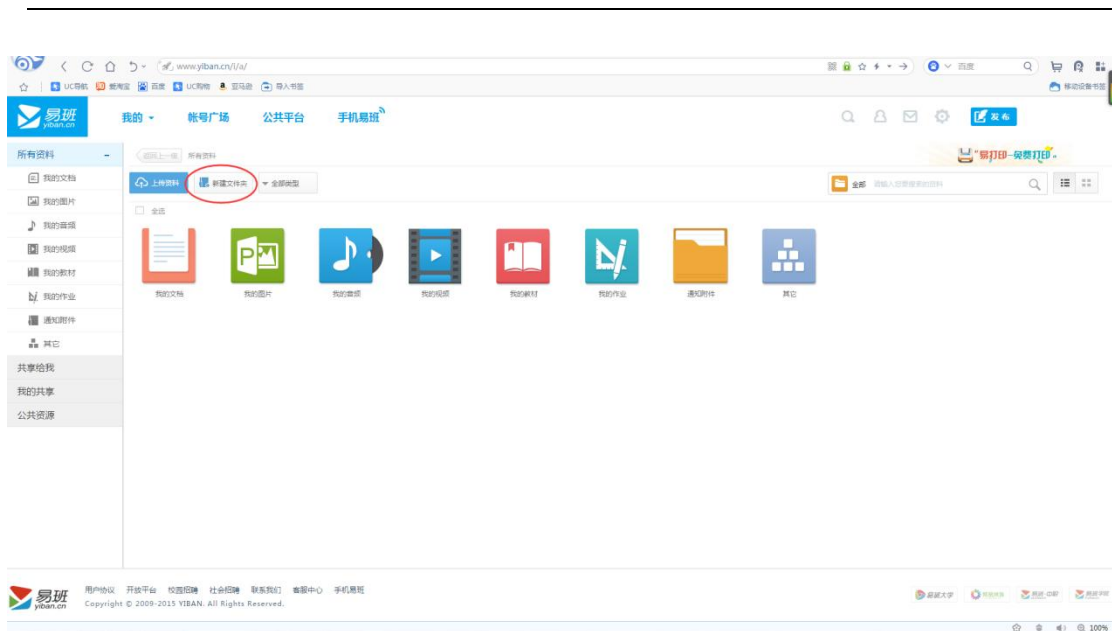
www.yiban.cn/i/a/

百度

UC导航 爱淘宝 百度 UC购物 亚马逊 导入书签

移动设备书签

易班 yiban.cn

我的 帐号广场 公共平台 手机易班

发布

所有资料

我的文档

我的图片

我的音频

我的视频

我的教材

我的作业

通知附件

其它

共享给我

我的共享

公共资源

返回上一级 所有资料

"易打印—免费打印"

上传资料 新建文件夹 全部类型

全部 请输入您要搜索的资料

全选

我的文档 我的图片 我的音频 我的视频 我的教材 我的作业 通知附件 其它

易班 yiban.cn

用户协议 开放平台 校园招聘 社会招聘 联系我们 客服中心 手机易班

Copyright © 2009-2015 YIBAN. All Rights Reserved.

易班大学

100%